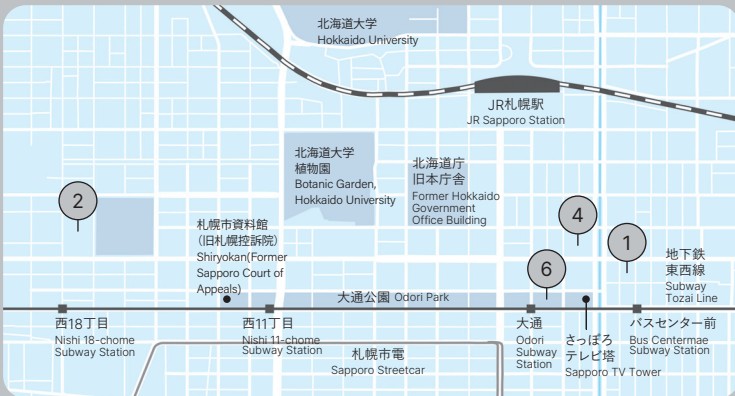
北海道大学
Hokkaido University

JR札幌駅
JR Sapporo Station

北海道大学
植物園
Botanic Garden,
Hokkaido University

北海道庁
旧本庁舎
Former Hokkaido Government Office Building

2

札幌市資料館
(旧札幌控訴院)
Shiryokan(Former Sapporo Court of Appeals)

4

1

6

地下鉄
東西線
Subway
Tozai Line

大通公園 Odori Park

西18丁目
Nishi 18-chome
Subway Station

西11丁目
Nishi 11-chome
Subway Station

大通
Odori
Subway
Station

さっぽろ
テレビ塔
Sapporo TV Tower

バスセンター前
Bus Centermae
Subway Station

札幌市電
Sapporo Streetcar